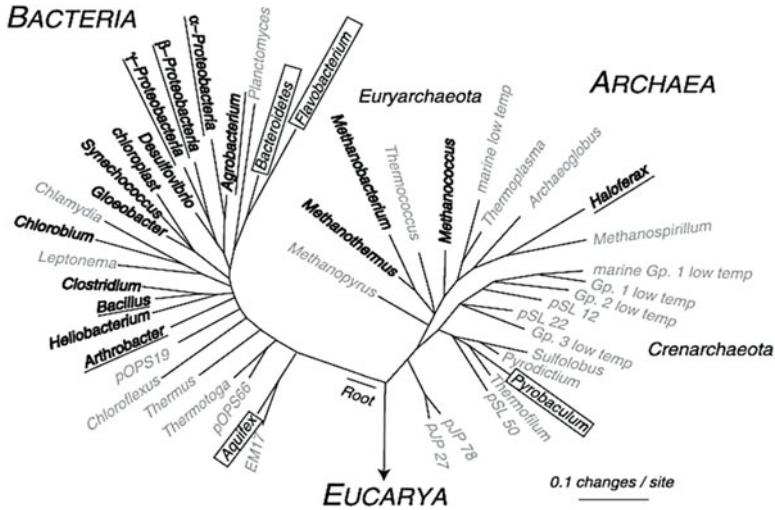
BACTERIA

α-Proteobacteria
β-Proteobacteria
γ-Proteobacteria
Planctomyces
Flavobacterium
Bacteroidetes
Agrobacterium
Desulfovibrio
chloroplast
Synechococcus
Gloeobacter
Chlamydia
Chlorobium
Leptonema
Clostridium
Bacillus
Heliobacterium
Arthrobacter
pOPS19
Chloroflexus
Thermus
Thermotoga
pOPS66
Aquifex
EM17

ARCHAEA

Euryarchaeota
Methanobacterium
Thermococcus
Methanococcus
marine low temp
Thermoplasma
Archaeoglobus
Haloferax
Methanospirillum
Methanothermus
Methanopyrus
marine Gp. 1 low temp
Gp. 1 low temp
Gp. 2 low temp
pSL 12
pSL 22
Gp. 3 low temp
Sulfolobus
Pyrodictium
Pyrobaculum
Thermofilum
pSL 50
Crenarchaeota
pJP 78
pJP 27
Root

EUCARYA

0.1 changes / site